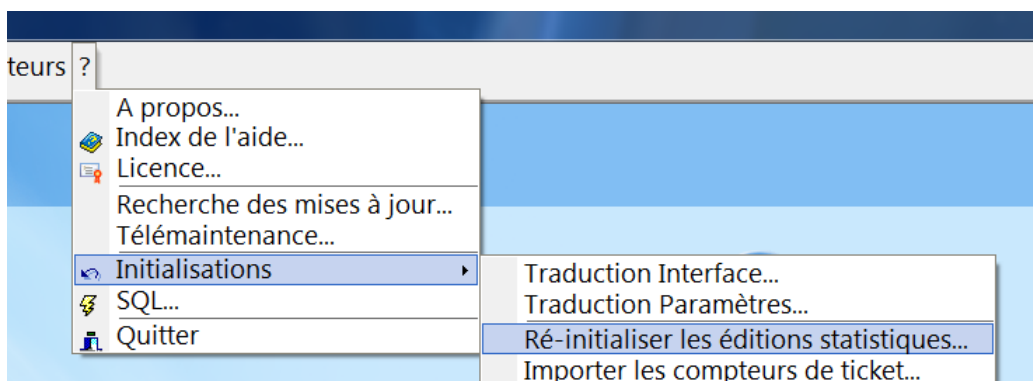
teurs ?

A propos...
Index de l'aide...
Licence...
Recherche des mises à jour...
Télémaintenance...
Initialisations
SQL...
Quitter

Traduction Interface...
Traduction Paramètres...
Ré-initialiser les éditions statistiques...
Importer les compteurs de ticket...